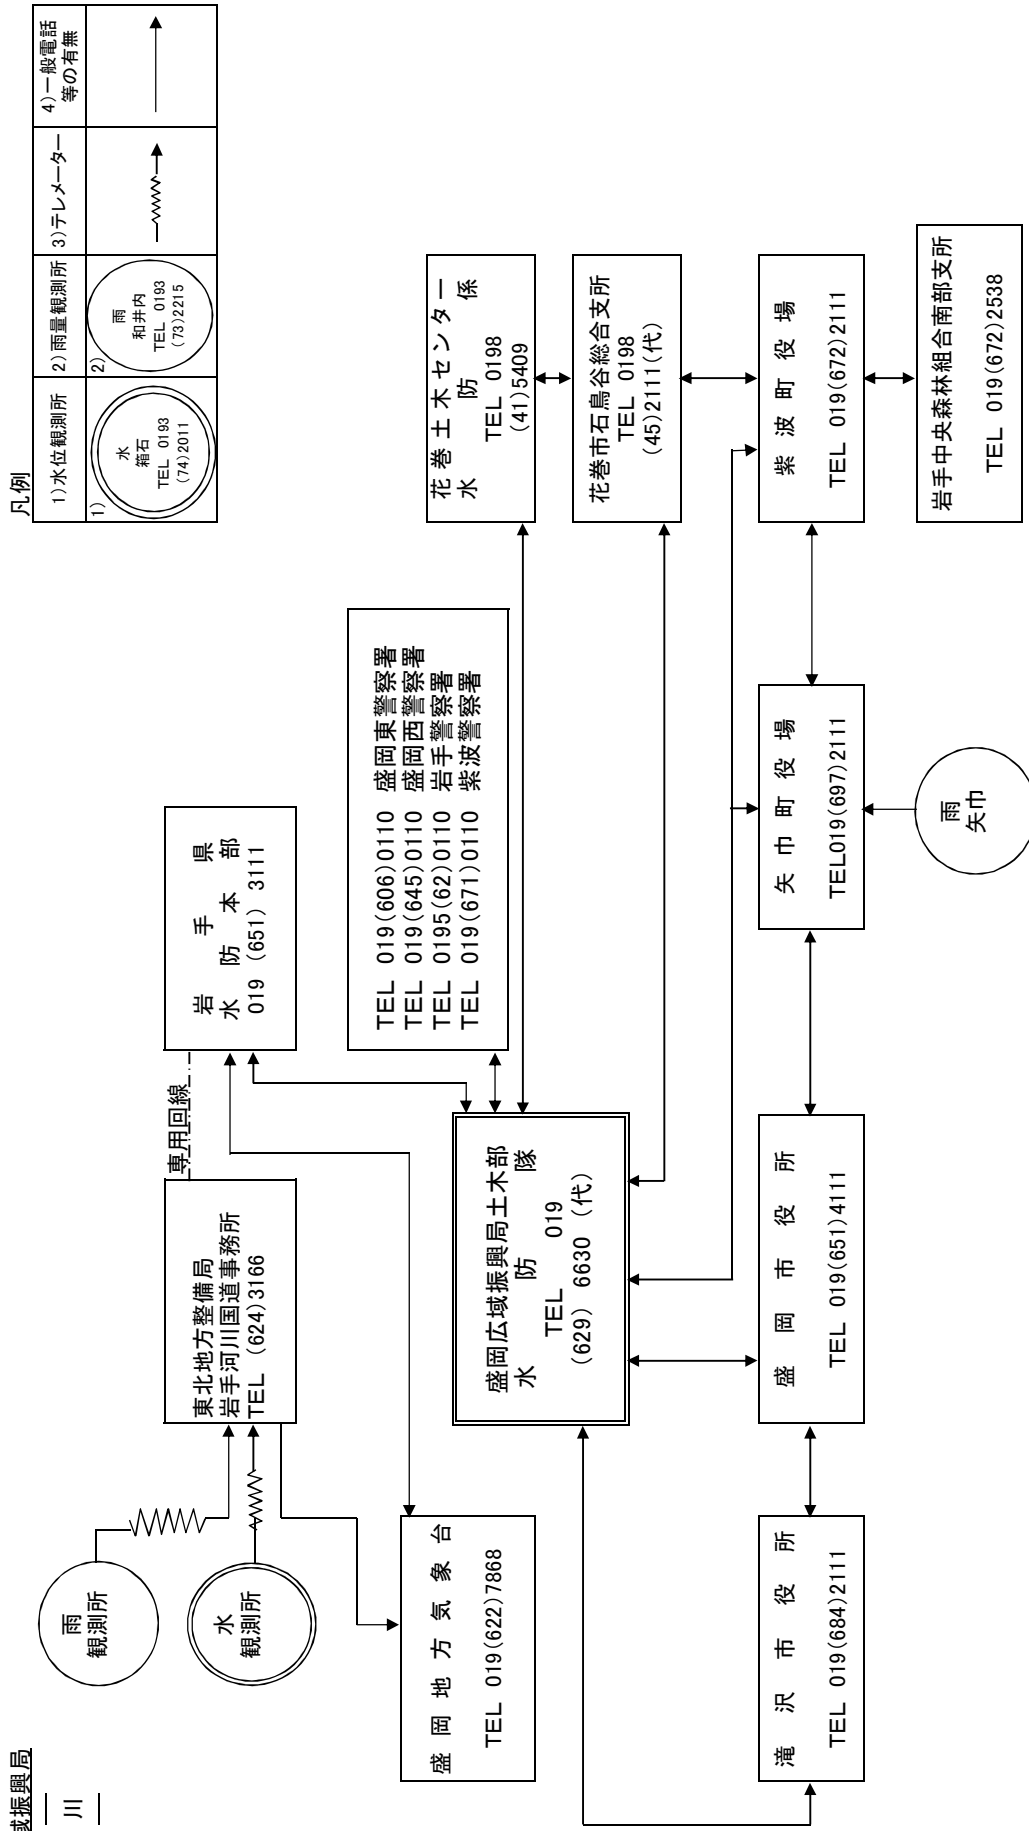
凡例

| 1)水位観測所 | 2)雨量観測所 | 3)テレメーター | 4)一般電話等の有無 |
|---|---|---|---|
| 1) 水 箱石 TEL 0193 (74)2011 | 2) 雨 和井内 TEL 0193 (73)2215 | | |

域振興局
川

雨 観測所

水 観測所

東北地方整備局
岩手河川国道事務所
TEL (624)3166

専用回線

岩 手 県
水 防 本 部
019 (651) 3111

TEL 019(606)0110 盛岡東警察署
TEL 019(645)0110 盛岡西警察署
TEL 0195(62)0110 岩手警察署
TEL 019(671)0110 紫波警察署

花 巻 土 木 セ ン タ ー
水 防 係
TEL 0198
(41)5409

花巻市石鳥谷総合支所
TEL 0198
(45)2111(代)

紫 波 町 役 場
TEL 019(672)2111

岩手中央森林組合南部支所
TEL 019(672)2538

盛 岡 地 方 気 象 台
TEL 019(622)7868

盛岡広域振興局土木部
水 防 隊
TEL 019
(629) 6630 (代)

矢 巾 町 役 場
TEL019(697)2111

雨
矢巾

滝 沢 市 役 所
TEL 019(684)2111

盛 岡 市 役 所
TEL 019(651)4111